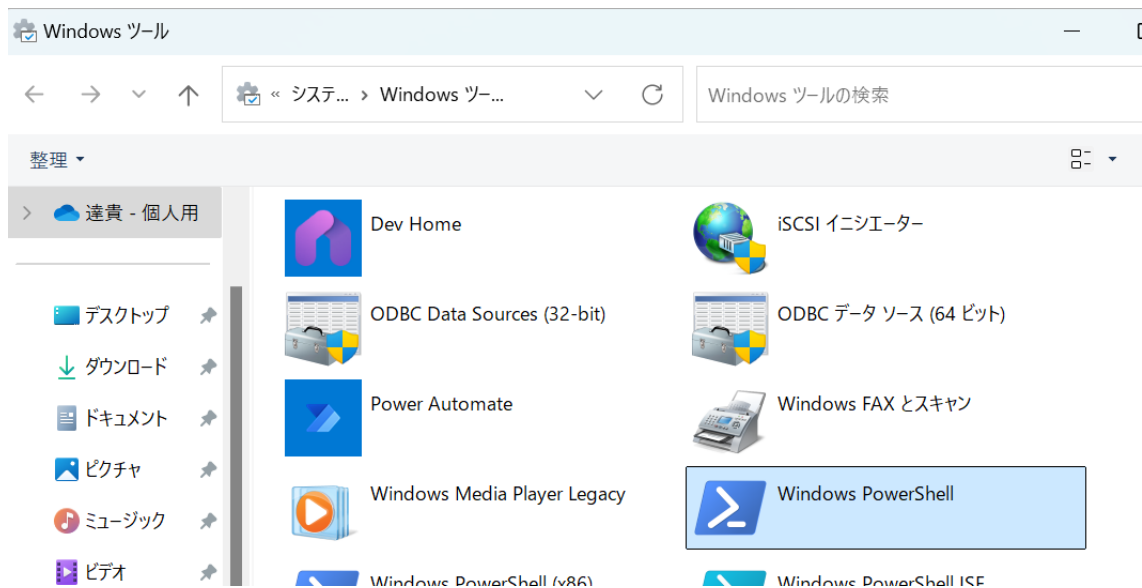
Windows ツール

« システ... › Windows ツー...

Windows ツールの検索

整理

達貴 - 個人用

デスクトップ
ダウンロード
ドキュメント
ピクチャ
ミュージック
ビデオ

Dev Home
iSCSI イニシエーター
ODBC Data Sources (32-bit)
ODBC データ ソース (64 ビット)
Power Automate
Windows FAX とスキャン
Windows Media Player Legacy
Windows PowerShell
Windows PowerShell (x86)
Windows PowerShell ISE